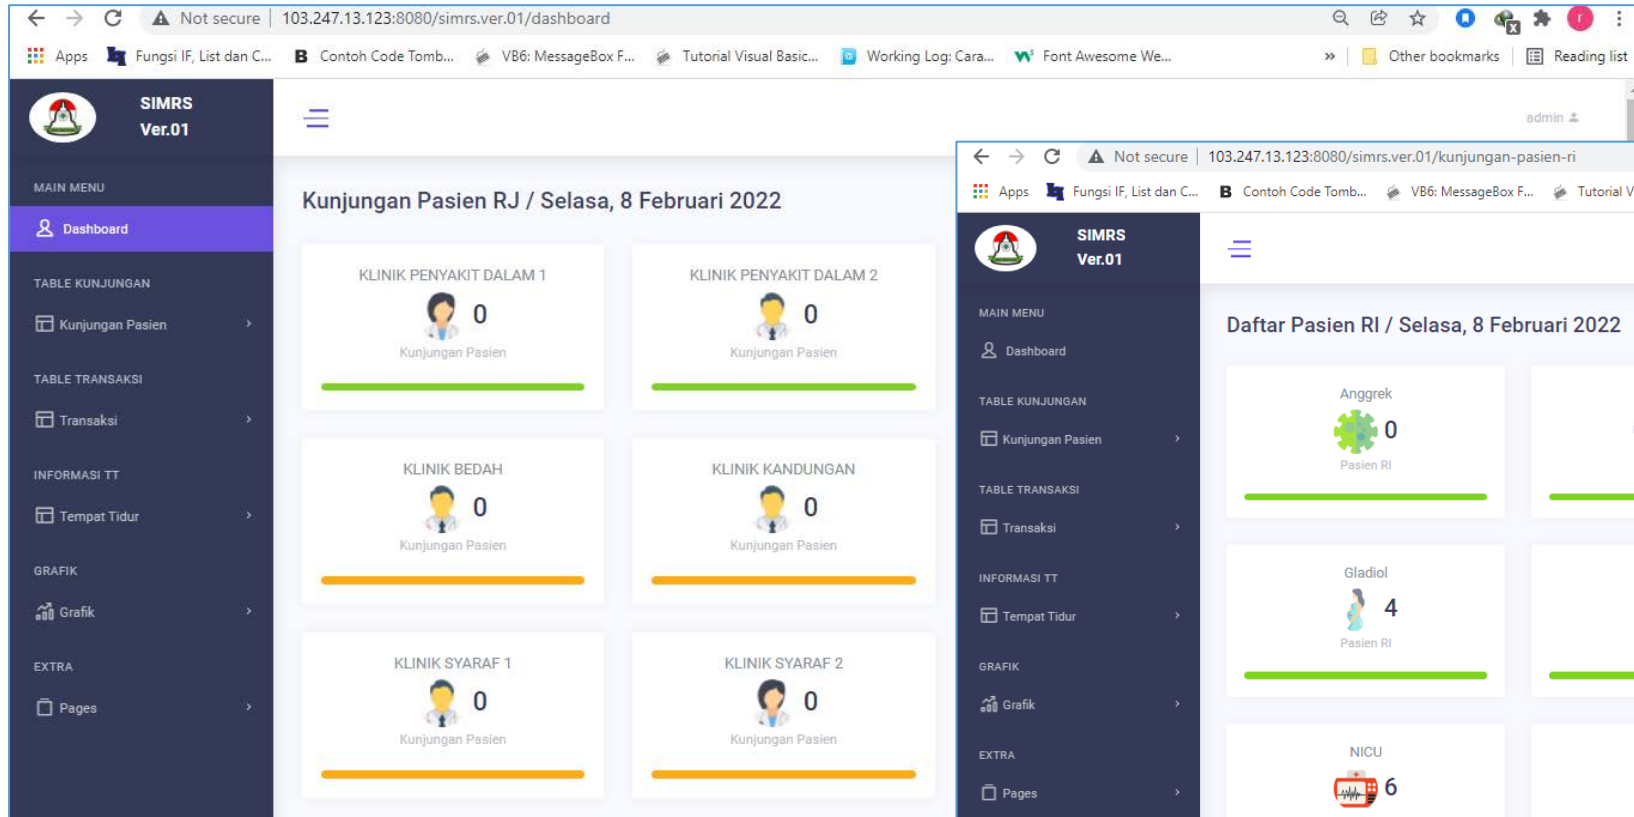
Not secure | 103.247.13.123:8080/simrs.ver.01/dashboard

Apps Fungsi IF, List dan C... Contoh Code Tomb... VB6: MessageBox F... Tutorial Visual Basic... Working Log: Cara... Font Awesome We... » Other bookmarks Reading list

SIMRS Ver.01

MAIN MENU
Dashboard
TABLE KUNJUNGAN
Kunjungan Pasien
TABLE TRANSAKSI
Transaksi
INFORMASI TT
Tempat Tidur
GRAFIK
Grafik
EXTRA
Pages

admin

Kunjungan Pasien RJ / Selasa, 8 Februari 2022

KLINIK PENYAKIT DALAM 1
0
Kunjungan Pasien

KLINIK PENYAKIT DALAM 2
0
Kunjungan Pasien

KLINIK BEDAH
0
Kunjungan Pasien

KLINIK KANDUNGAN
0
Kunjungan Pasien

KLINIK SYARAF 1
0
Kunjungan Pasien

KLINIK SYARAF 2
0
Kunjungan Pasien

Not secure | 103.247.13.123:8080/simrs.ver.01/kunjungan-pasien-ri

Apps Fungsi IF, List dan C... Contoh Code Tomb... VB6: MessageBox F... Tutorial V

SIMRS Ver.01

MAIN MENU
Dashboard
TABLE KUNJUNGAN
Kunjungan Pasien
TABLE TRANSAKSI
Transaksi
INFORMASI TT
Tempat Tidur
GRAFIK
Grafik
EXTRA
Pages

Daftar Pasien RI / Selasa, 8 Februari 2022

Anggrek
0
Pasien RI

Gladiol
4
Pasien RI

NICU
6